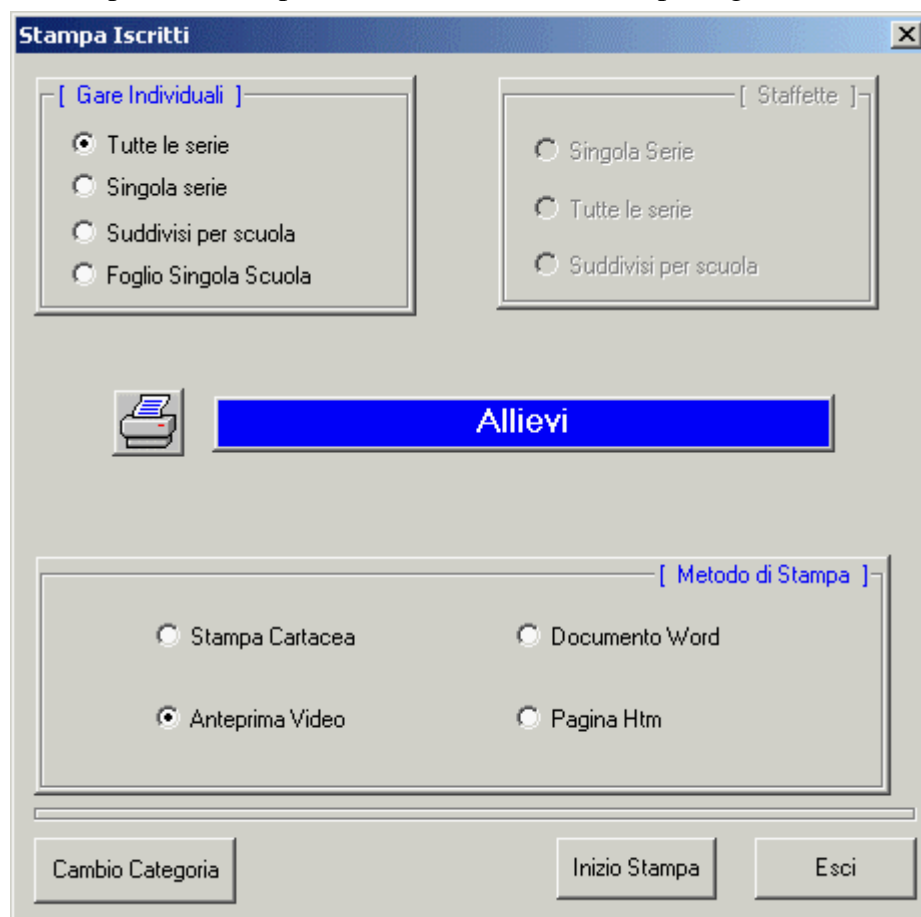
Stampa Iscritti

[ Gare Individuali ]
Tutte le serie
Singola serie
Suddivisi per scuola
Foglio Singola Scuola

[ Staffette ]
Singola Serie
Tutte le serie
Suddivisi per scuola

Allievi

[ Metodo di Stampa ]
Stampa Cartacea
Documento Word
Anteprima Video
Pagina Htm

Cambio Categoria
Inizio Stampa
Esci